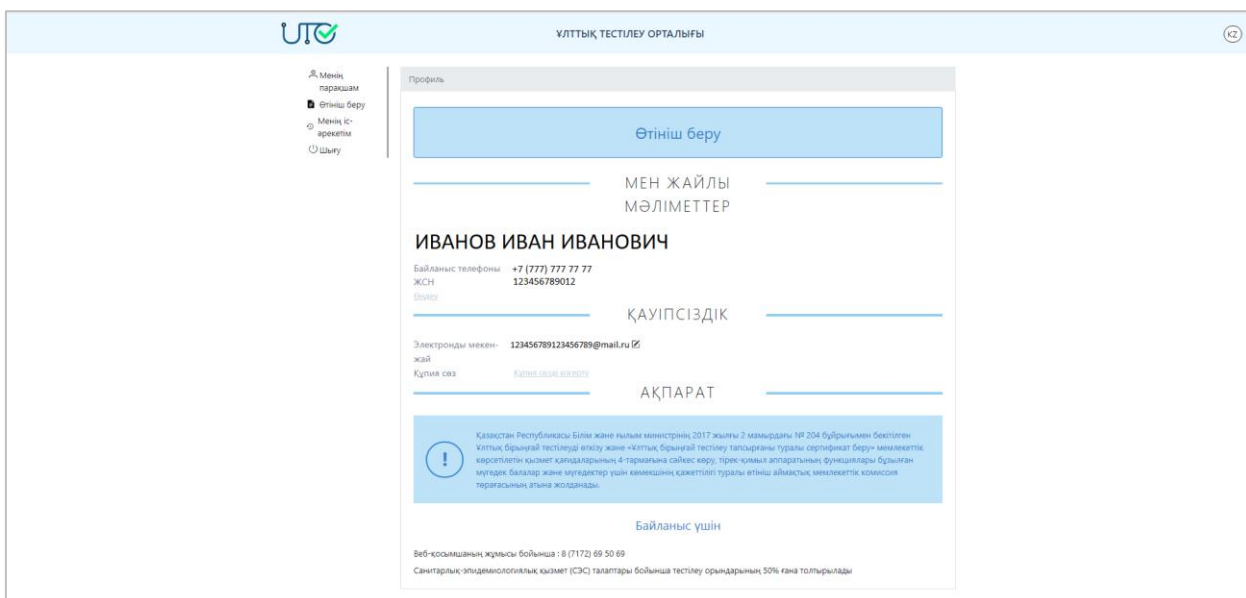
ҰЛТТЫҚ ТЕСТІЛЕУ ОРТАЛЫҒЫ

KZ

Менің парақшам
Өтініш беру
Менің іс-әрекетім
Шығу

Профиль

Өтініш беру

МЕН ЖАЙЛЫ МӘЛІМЕТТЕР

ИВАНОВ ИВАН ИВАНОВИЧ

Байланыс телефоны +7 (777) 777 77 77
ЖСН 123456789012
Өзгерту

ҚАУІПСІЗДІК

Электронды мекен-жай 123456789123456789@mail.ru
Құпия сөз Құпия сөзді өзгерту

АҚПАРАТ

Қазақстан Республикасы Білім және ғылым министрінің 2017 жылғы 2 мамырдағы № 204 бұйрығымен бекітілген Ұлттық бірыңғай тестілеуді өткізу және «Ұлттық бірыңғай тестілеу тапсырғаны туралы сертификат беру» мемлекеттік көрсетілетін қызмет қағидаларының 4-тармағына сәйкес көру, тірек-қимыл аппаратының функциялары бұзылған мүгедек балалар және мүгедектер үшін көмекшінің қажеттілігі туралы өтініш аймақтық мемлекеттік комиссия төрағасының атына жолданады.

Байланыс үшін

Веб-қосымшаның жұмысы бойынша : 8 (7172) 69 50 69

Санитарлық-эпидемиологиялық қызмет (СЭС) талаптары бойынша тестілеу орындарының 50% ғана толтырылады